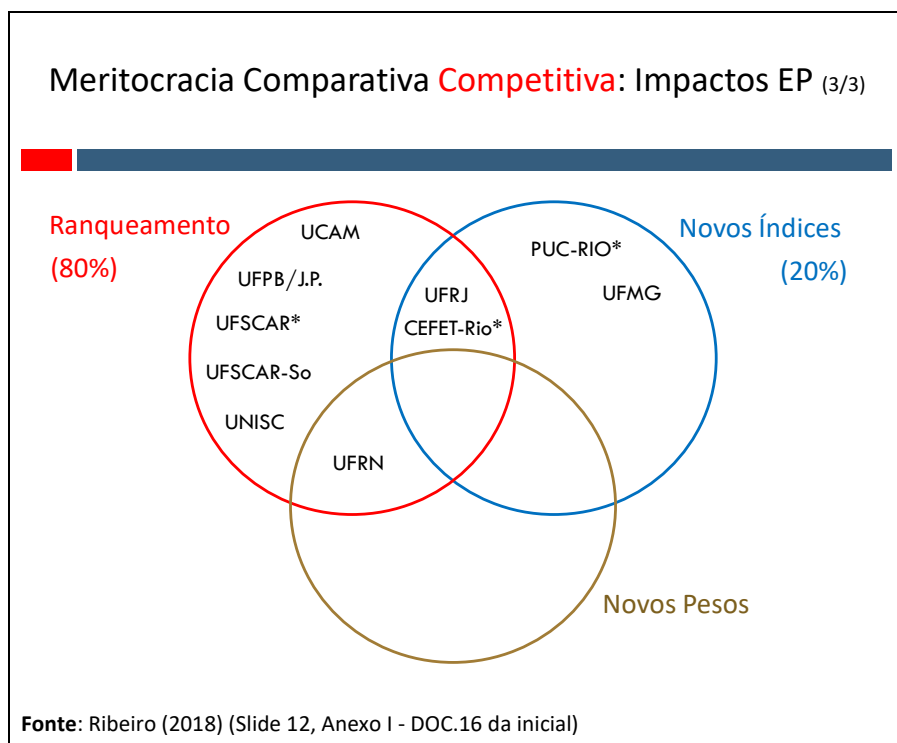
Meritocracia Comparativa Competitiva: Impactos EP (3/3)

Ranqueamento (80%)

Novos Índices (20%)

UCAM

UFPB/J.P.

UFSCAR*

UFSCAR-So

UNISC

UFRJ

CEFET-Rio*

PUC-RIO*

UFMG

UFRN

Novos Pesos

Fonte: Ribeiro (2018) (Slide 12, Anexo I - DOC.16 da inicial)